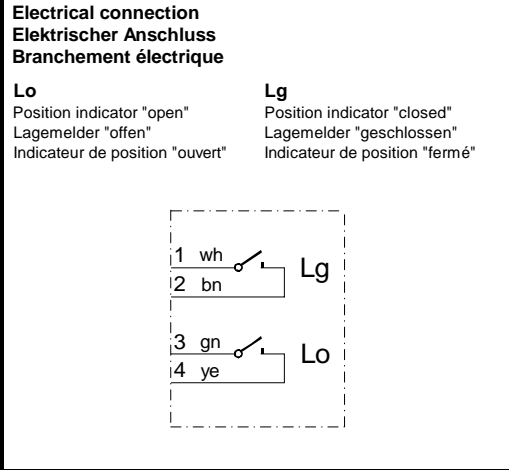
Electrical connection
Elektrischer Anschluss
Branchement électrique

Lo
Position indicator "open"
Lagemelder "offen"
Indicateur de position "ouvert"

Lg
Position indicator "closed"
Lagemelder "geschlossen"
Indicateur de position "fermé"

1 wh
2 bn
Lg

3 gn
4 ye
Lo